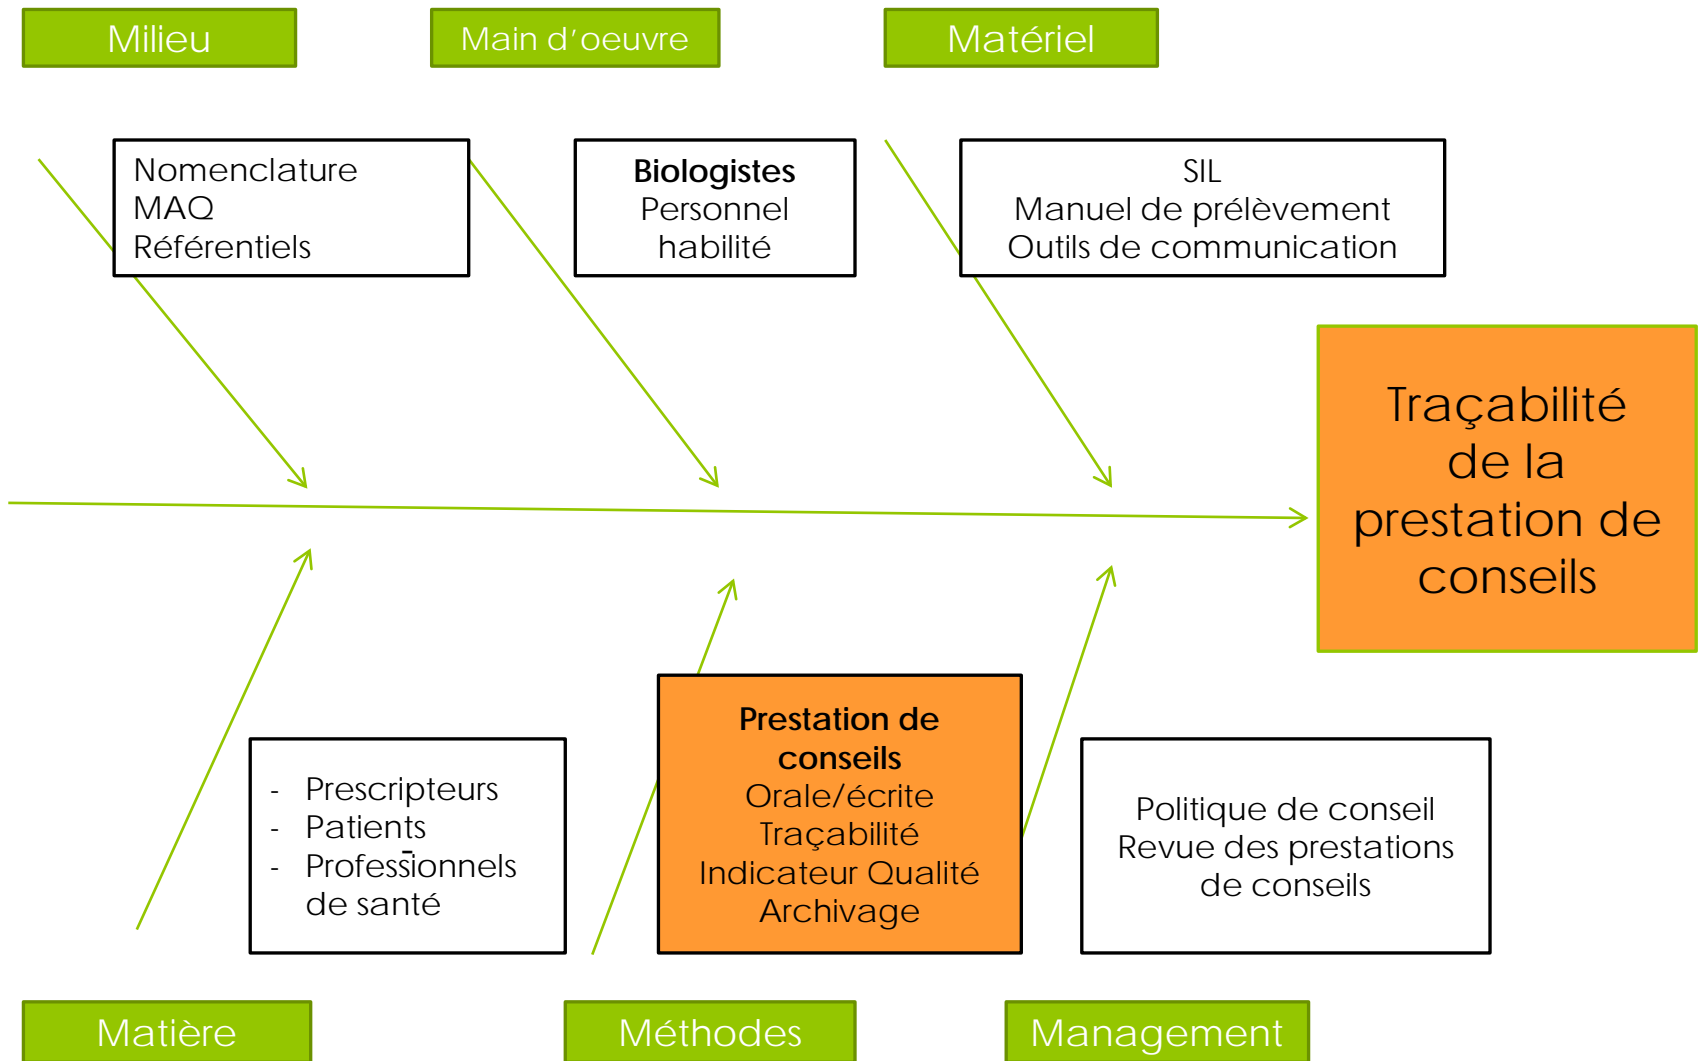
Milieu

Main d'oeuvre

Matériel

Nomenclature
MAQ
Référentiels

**Biologistes**
Personnel
habilité

SIL
Manuel de prélèvement
Outils de communication

Traçabilité de la prestation de conseils

- Prescripteurs
- Patients
- Professionnels de santé

**Prestation de conseils**
Orale/écrite
Traçabilité
Indicateur Qualité
Archivage

Politique de conseil
Revue des prestations de conseils

Matière

Méthodes

Management